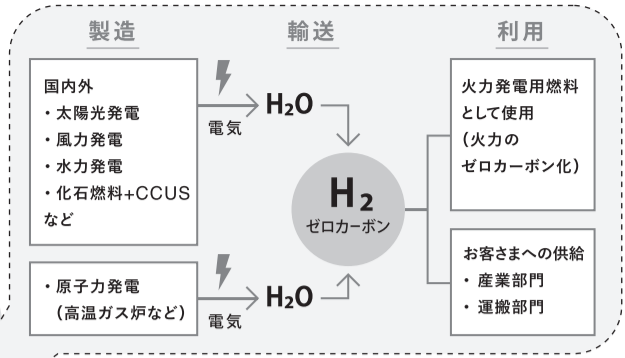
製造

輸送

利用

国内外
・太陽光発電
・風力発電
・水力発電
・化石燃料+CCUS
など

電気

$H_2O$

・原子力発電
（高温ガス炉など）

電気

$H_2O$

$H_2$
ゼロカーボン

火力発電用燃料として使用
（火力のゼロカーボン化）

お客さまへの供給
・産業部門
・運搬部門